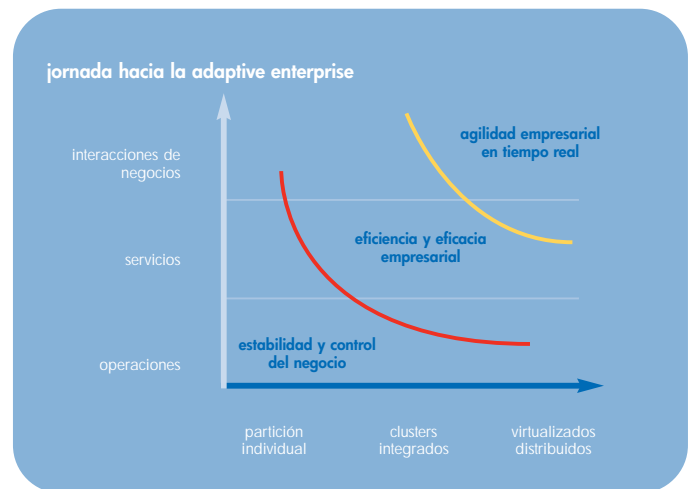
jornada hacia la adaptive enterprise

interacciones de negocios

servicios

operaciones

agilidad empresarial en tiempo real

eficiencia y eficacia empresarial

estabilidad y control del negocio

partición individual

clusters integrados

virtualizados distribuidos